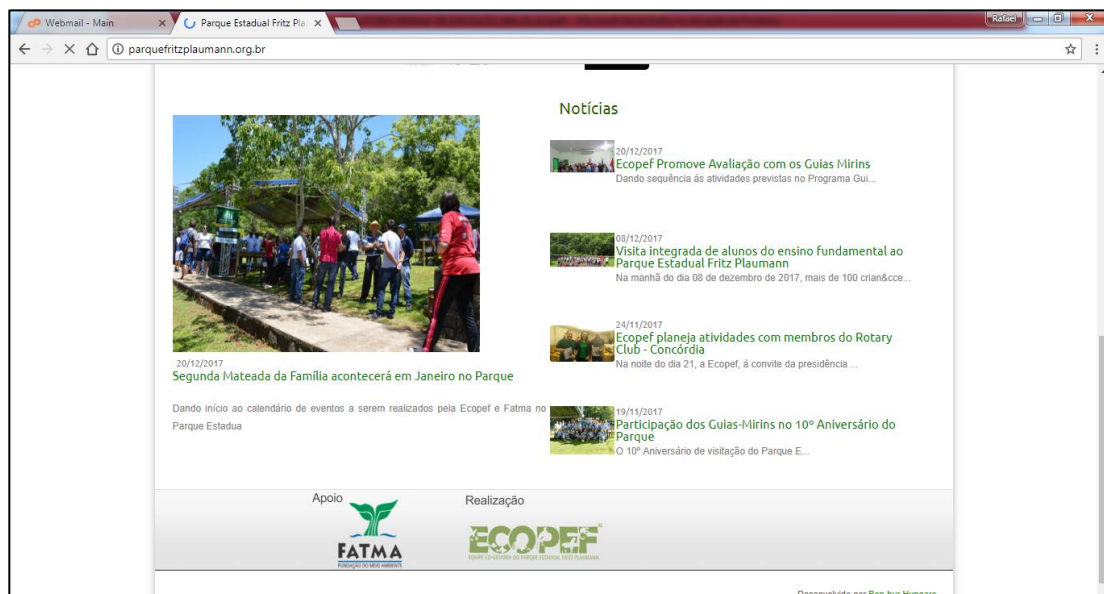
Webmail - Main
Parque Estadual Fritz Pla
Rafael
parquefritzplaumann.org.br

Notícias

20/12/2017
Ecopef Promove Avaliação com os Guias Mirins
Dando sequência às atividades previstas no Programa Gui...

08/12/2017
Visita integrada de alunos do ensino fundamental ao Parque Estadual Fritz Plaumann
Na manhã do dia 08 de dezembro de 2017, mais de 100 crian&cce...

24/11/2017
Ecopef planeja atividades com membros do Rotary Club - Concórdia
Na noite do dia 21, a Ecopef, à convite da presidência ...

19/11/2017
Participação dos Guias-Mirins no 10° Aniversário do Parque
O 10° Aniversário de visitação do Parque E...

20/12/2017
Segunda Mateada da Família acontecerá em Janeiro no Parque

Dando início ao calendário de eventos a serem realizados pela Ecopef e Fatma no Parque Estadua

Apoio
FATMA
FUNDAÇÃO DO MEIO AMBIENTE

Realização
ECOPEF
ECOPEF CO-GESTORA DO PARQUE ESTADUAL FRITZ PLAUMANN

Desenvolvido por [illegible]